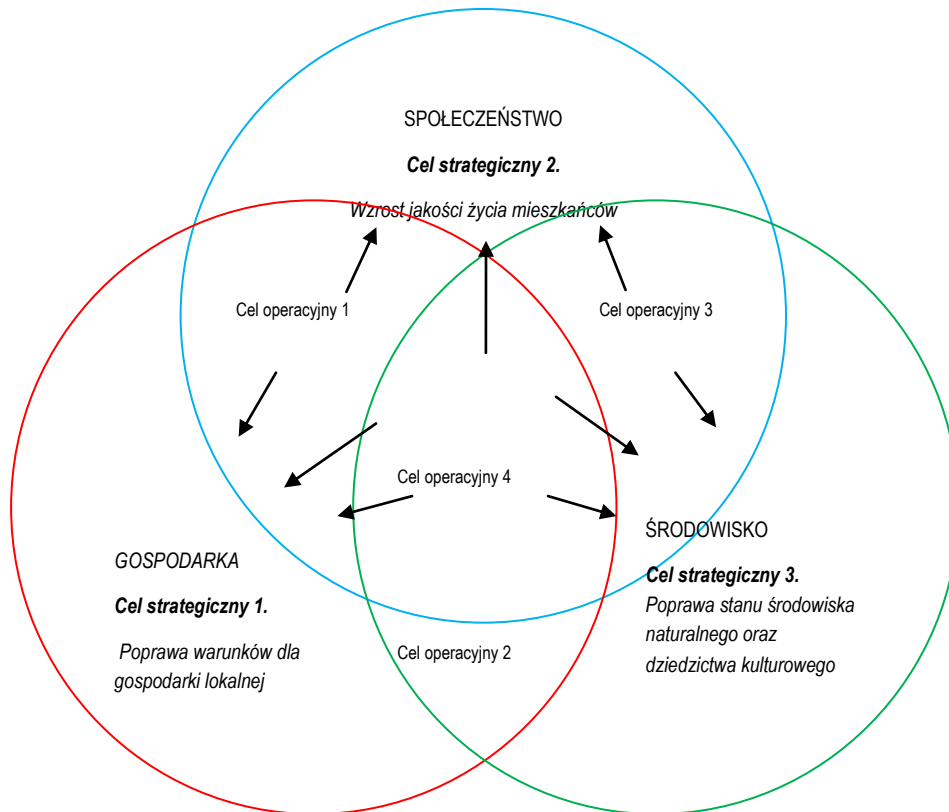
SPOŁECZEŃSTWO

**Cel strategiczny 2.**

Wzrost jakości życia mieszkańców

Cel operacyjny 1

Cel operacyjny 3

Cel operacyjny 4

GOSPODARKA

**Cel strategiczny 1.**

Poprawa warunków dla gospodarki lokalnej

Cel operacyjny 2

ŚRODOWISKO

**Cel strategiczny 3.**

Poprawa stanu środowiska naturalnego oraz dziedzictwa kulturowego